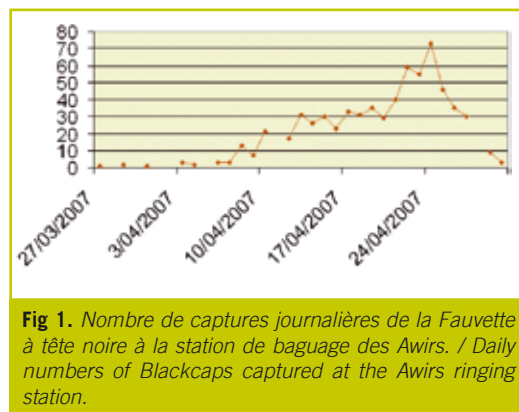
80
70
60
50
40
30
20
10
0

27/03/2007
3/04/2007
10/04/2007
17/04/2007
24/04/2007

**Fig 1.** *Nombre de captures journalières de la Fauvette à tête noire à la station de baguage des Awirs. / Daily numbers of Blackcaps captured at the Awirs ringing station.*